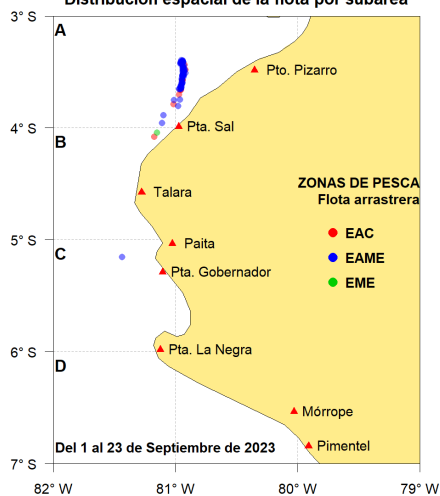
Distribución espacial de la flota por subárea

3° S
4° S
5° S
6° S
7° S

A
B
C
D

Pto. Pizarro
Pta. Sal
Talara
Paita
Pta. Gobernador
Pta. La Negra
Mórrope
Pimentel

ZONAS DE PESCA
Flota arrastrera
EAC
EAME
EME

Del 1 al 23 de Septiembre de 2023

82° W
81° W
80° W
79° W